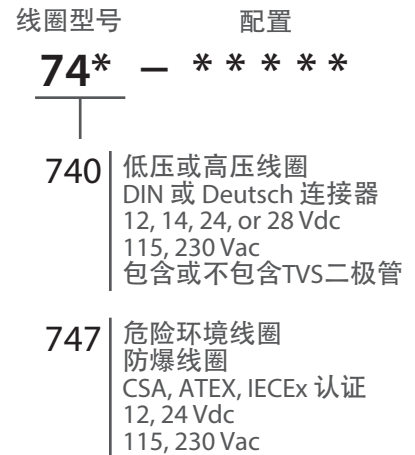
线圈型号 配置

**74\* – \* \* \* \* \***

740
低压或高压线圈
DIN 或 Deutsch 连接器
12, 14, 24, or 28 Vdc
115, 230 Vac
包含或不包含TVS二极管

747
危险环境线圈
防爆线圈
CSA, ATEX, IECEx 认证
12, 24 Vdc
115, 230 Vac